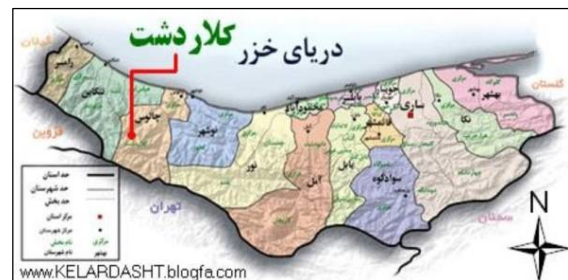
دریای خزر کلاردشت

گیلان
رامسر
تنکابن
چالوس
نوشهر
نور
محمودآباد
آمل
بابلسر
فریدونکنار
بابل
قائمشهر
جویبار
ساری
سوادکوه
نکا
بهشهر
گلستان
قزوین
تهران
سمنان

حد استان
حد شهرستان
حد بخش
مرکز استان
مرکز شهرستان
نام بخش
نام شهرستان
مرکزی
بهشهر

N

www.KELARDASHT.blogfa.com